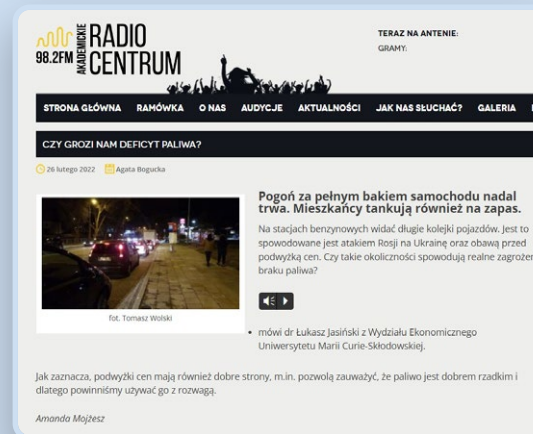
98.2FM AKADEMICKIE RADIO CENTRUM

TERAZ NA ANTENIE:
GRAMY:

STRONA GŁÓWNA RAMÓWKA O NAS AUDYCJE AKTUALNOŚCI JAK NAS SŁUCHAĆ? GALERIA

CZY GROZI NAM DEFICYT PALIWA?

26 lutego 2022 Agata Bogucka

fot. Tomasz Wolski

Pogoń za pełnym bakiem samochodu nadal trwa. Mieszkańcy tankują również na zapas.

Na stacjach benzynowych widać długie kolejki pojazdów. Jest to spowodowane jest atakiem Rosji na Ukrainę oraz obawą przed podwyżką cen. Czy takie okoliczności spowodują realne zagrożen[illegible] braku paliwa?

• mówi dr Łukasz Jasiński z Wydziału Ekonomicznego Uniwersytetu Marii Curie-Skłodowskiej.

Jak zaznacza, podwyżki cen mają również dobre strony, m.in. pozwolą zauważyć, że paliwo jest dobrem rzadkim i dlatego powinniśmy używać go z rozwagą.

Amanda Mojżesz